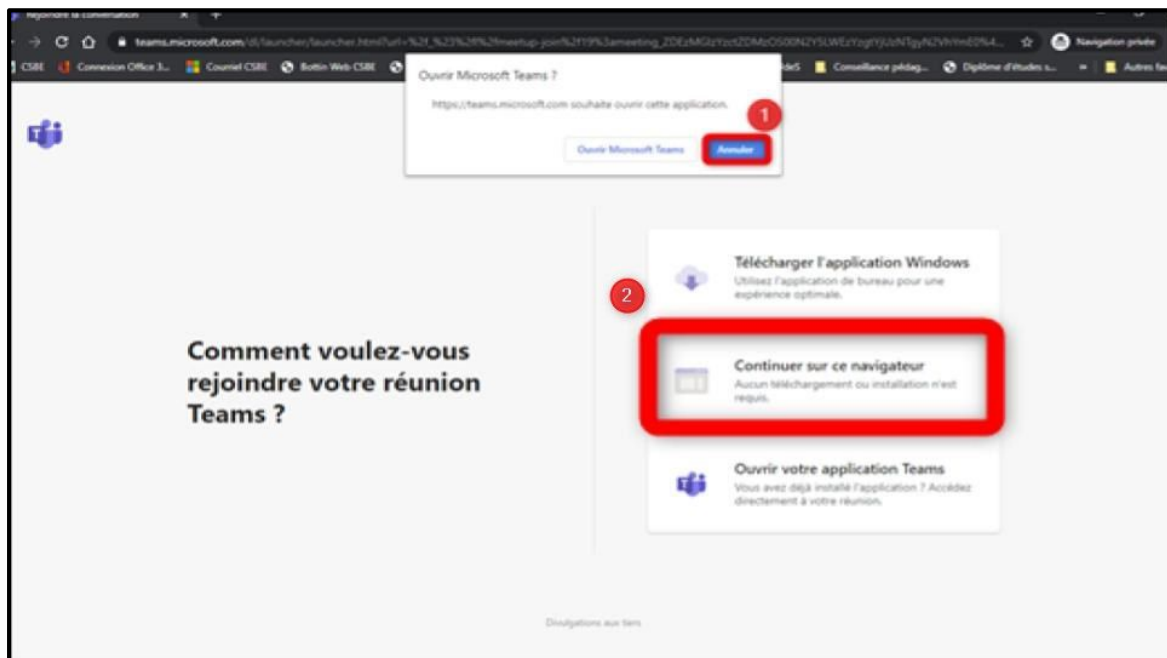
Rejoindre la conversation

teams.microsoft.com/dl/launcher/launcher.html?url=%2f_%23%2fl%2fmeetup-join%2f19%3ameeting_ZDEzMGIzYzctZDMzOS00N2Y5LWEzYzgtYjUzNTgyN2VhYmE0%4...

Navigation privée

CSBE Connexion Office 3... Courriel CSBE Bottin Web CSBE

deS Conseillance pédag... Diplôme d'études s... Autres fa

Ouvrir Microsoft Teams ?

https://teams.microsoft.com souhaite ouvrir cette application.

1

Ouvrir Microsoft Teams

Annuler

Télécharger l'application Windows

Utilisez l'application de bureau pour une expérience optimale.

2

Comment voulez-vous rejoindre votre réunion Teams ?

Continuer sur ce navigateur

Aucun téléchargement ou installation n'est requis.

Ouvrir votre application Teams

Vous avez déjà installé l'application ? Accédez directement à votre réunion.

Divulgations aux tiers